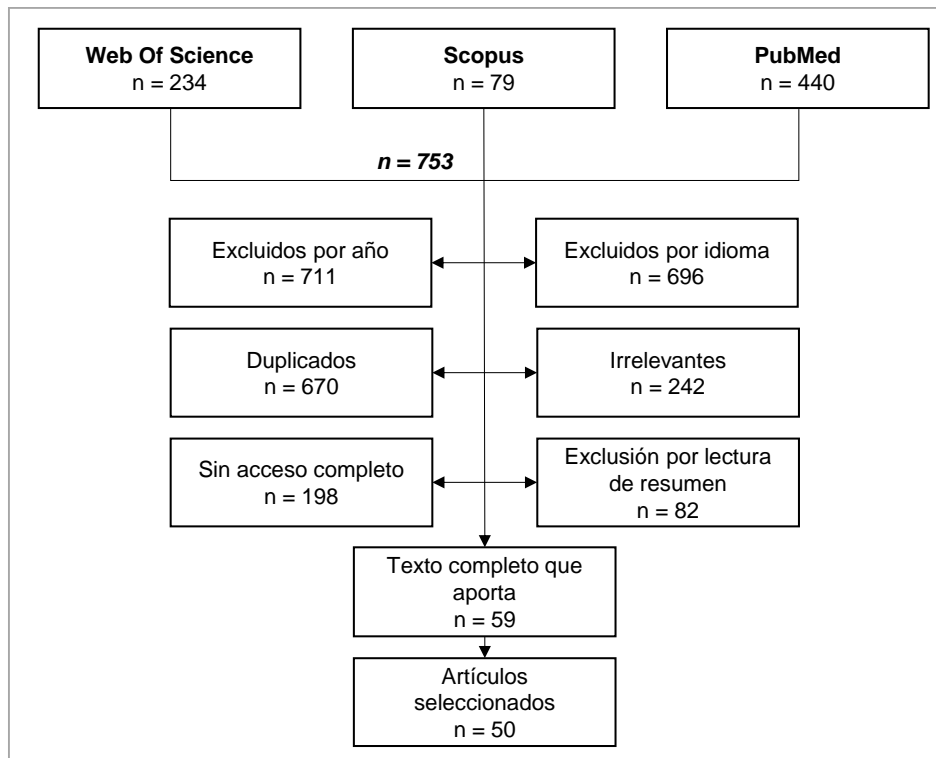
**Web Of Science**
n = 234

**Scopus**
n = 79

**PubMed**
n = 440

***n = 753***

Excluidos por año
n = 711

Excluidos por idioma
n = 696

Duplicados
n = 670

Irrelevantes
n = 242

Sin acceso completo
n = 198

Exclusión por lectura de resumen
n = 82

Texto completo que aporta
n = 59

Artículos seleccionados
n = 50